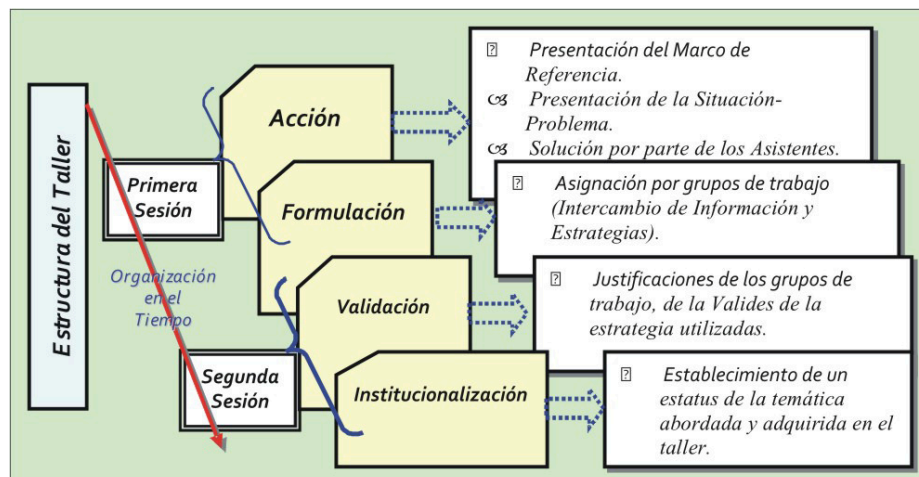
Estructura del Taller

Organización en el Tiempo

Primera Sesión

Segunda Sesión

Acción

Formulación

Validación

Institucionalización

▯ Presentación del Marco de Referencia.
ꕥ Presentación de la Situación-Problema.
ꕥ Solución por parte de los Asistentes.

▯ Asignación por grupos de trabajo (Intercambio de Información y Estrategias).

▯ Justificaciones de los grupos de trabajo, de la Valides de la estrategia utilizadas.

▯ Establecimiento de un estatus de la temática abordada y adquirida en el taller.